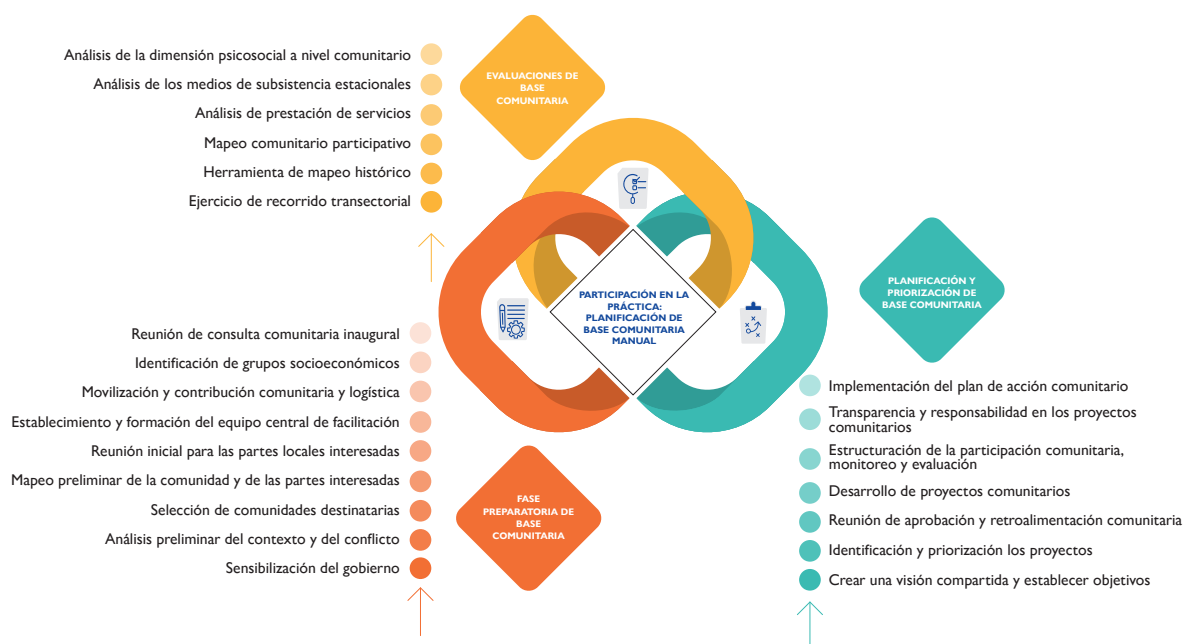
EVALUACIONES DE BASE COMUNITARIA

Análisis de la dimensión psicosocial a nivel comunitario
Análisis de los medios de subsistencia estacionales
Análisis de prestación de servicios
Mapeo comunitario participativo
Herramienta de mapeo histórico
Ejercicio de recorrido transectorial

PARTICIPACIÓN EN LA PRÁCTICA: PLANIFICACIÓN DE BASE COMUNITARIA MANUAL

PLANIFICACIÓN Y PRIORIZACIÓN DE BASE COMUNITARIA

Reunión de consulta comunitaria inaugural
Identificación de grupos socioeconómicos
Movilización y contribución comunitaria y logística
Establecimiento y formación del equipo central de facilitación
Reunión inicial para las partes locales interesadas
Mapeo preliminar de la comunidad y de las partes interesadas
Selección de comunidades destinatarias
Análisis preliminar del contexto y del conflicto
Sensibilización del gobierno

FASE PREPARATORIA DE BASE COMUNITARIA

Implementación del plan de acción comunitario
Transparencia y responsabilidad en los proyectos comunitarios
Estructuración de la participación comunitaria, monitoreo y evaluación
Desarrollo de proyectos comunitarios
Reunión de aprobación y retroalimentación comunitaria
Identificación y priorización los proyectos
Crear una visión compartida y establecer objetivos